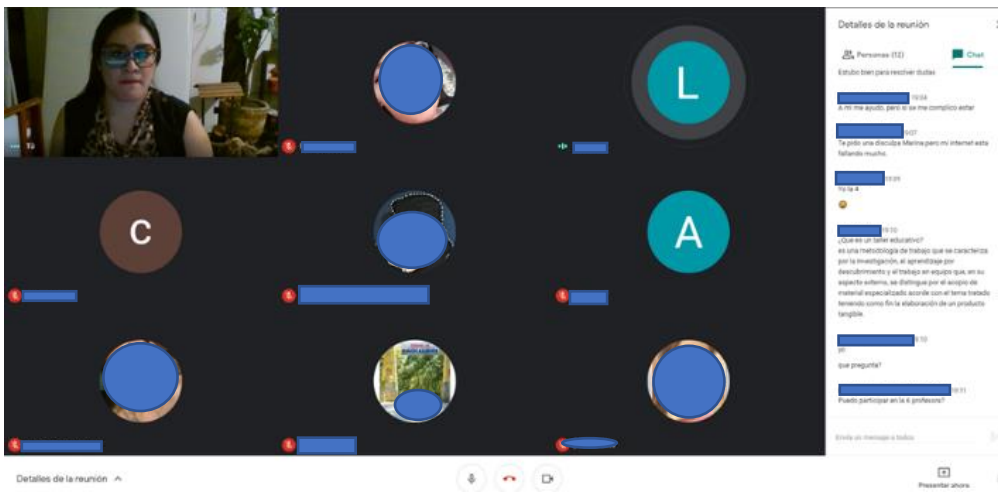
Tú

L

C

A

Detalles de la reunión

Personas (12)

Chat

Estubo bien para resolver dudas

10:06

A mi me ayudo, pero si se me complico estar

10:07

Te pido una disculpa Marina pero mi internet esta fallando mucho.

10:09

Yo la 4

😀

10:10

¿Que es un taller educativo?

es una metodología de trabajo que se caracteriza por la investigación, el aprendizaje por descubrimiento y el trabajo en equipo que, en su aspecto externo, se distingue por el acopio de material especializado acorde con el tema tratado teniendo como fin la elaboración de un producto tangible.

10:10

yo

que pregunta?

10:11

Puedo participar en la 6 profesora?

Envía un mensaje a todos

Detalles de la reunión

Presentar ahora